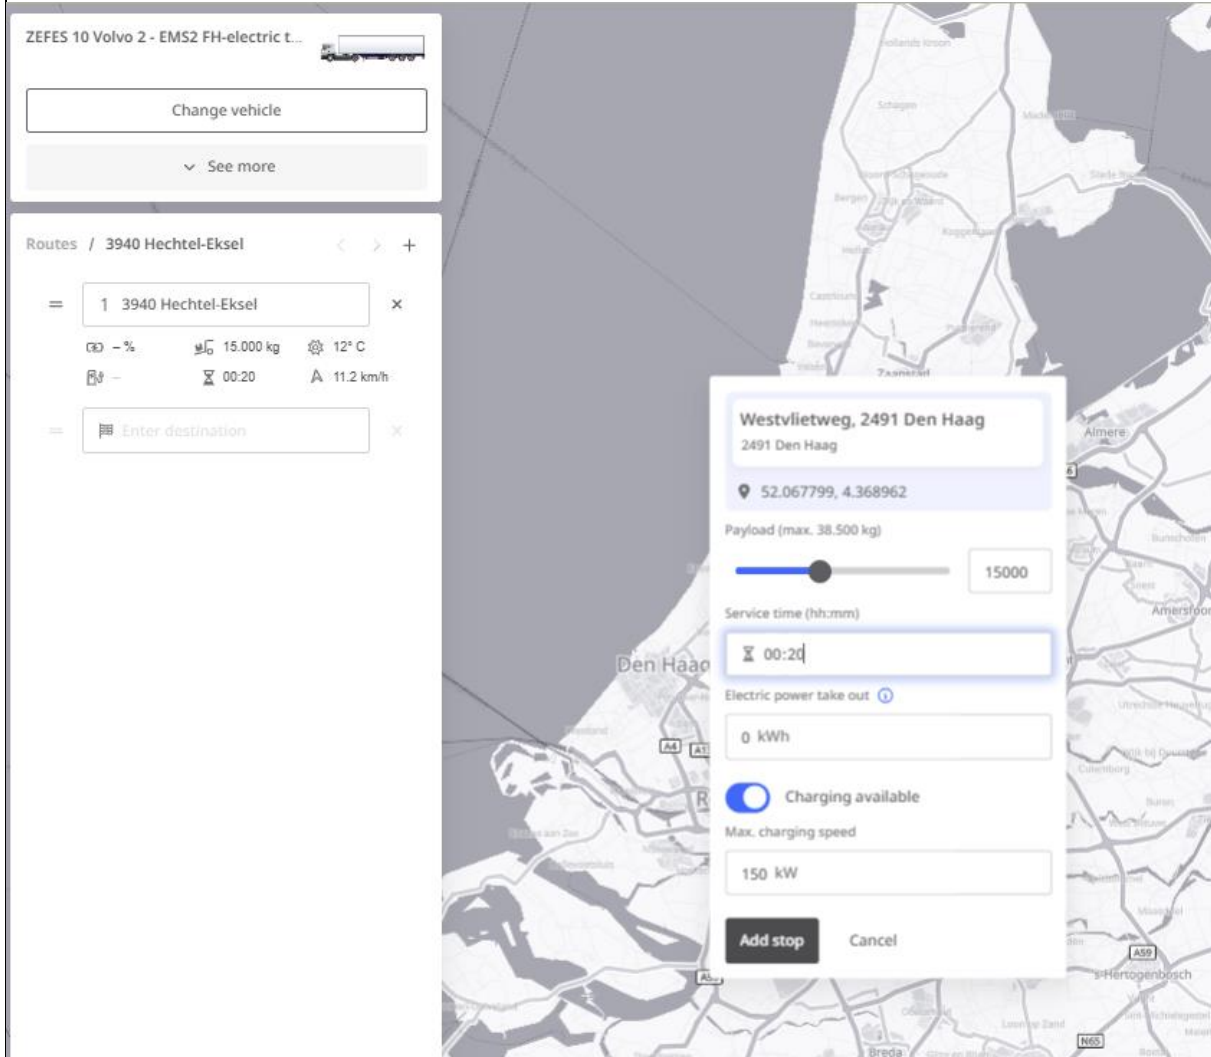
ZEFES 10 Volvo 2 - EMS2 FH-electric t...

Change vehicle

See more

Routes / 3940 Hechtel-Eksel

1 3940 Hechtel-Eksel

– %
15.000 kg
12° C
–
00:20
11.2 km/h

Enter destination

Westvlietweg, 2491 Den Haag
2491 Den Haag

52.067799, 4.368962

Payload (max. 38.500 kg)

15000

Service time (hh:mm)

00:20

Electric power take out

0 kWh

Charging available

Max. charging speed

150 kW

Add stop

Cancel

Schagen
Zaanstad
Almere
Amersfoort
Den Haag
A4
A59
's-Hertogenbosch
N65
Breda
Culemborg
Bergen
Heiloo
Castricum
Heemskerk
Beverwijk
Purmerend
Utrecht
A16
Hollands Kroon
Medemblik
Koggenland
Heerhugowaard
Gorinchem
Oosterhout